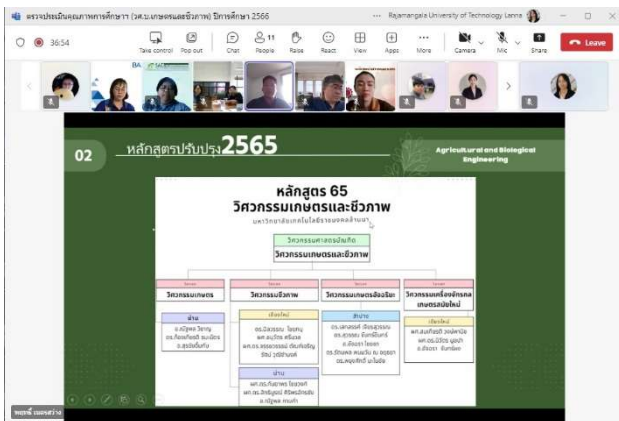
ตรวจประเมินคุณภาพการศึกษา (วศ.บ.เกษตรและชีวภาพ) ปีการศึกษา 2566 ··· Rajamangala University of Technology Lanna

36:54

Take control Pop out Chat People Raise React View Apps More Camera Mic Share Leave

BA

02 หลักสูตรปรับปรุง 2565

Agricultural and Biological Engineering

หลักสูตร 65
วิศวกรรมเกษตรและชีวภาพ

มหาวิทยาลัยเทคโนโลยีราชมงคลล้านนา

วิศวกรรมศาสตรบัณฑิต
วิศวกรรมเกษตรและชีวภาพ

วิศวกรรมเกษตร | วิศวกรรมชีวภาพ | วิศวกรรมเกษตรอัจฉริยะ | วิศวกรรมเครื่องจักรกลเกษตรสมัยใหม่

น่าน
อ.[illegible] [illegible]
อ.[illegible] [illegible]
อ.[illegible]

เชียงใหม่
ดร.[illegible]
ผศ.ดร.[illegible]
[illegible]

สำปาง
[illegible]

เชียงใหม่
ผศ.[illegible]
ผศ.ดร.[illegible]
อ.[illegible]

น่าน
ผศ.ดร.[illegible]
ผศ.ดร.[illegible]
อ.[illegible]

พฤทธิ์ เนตรสว่าง